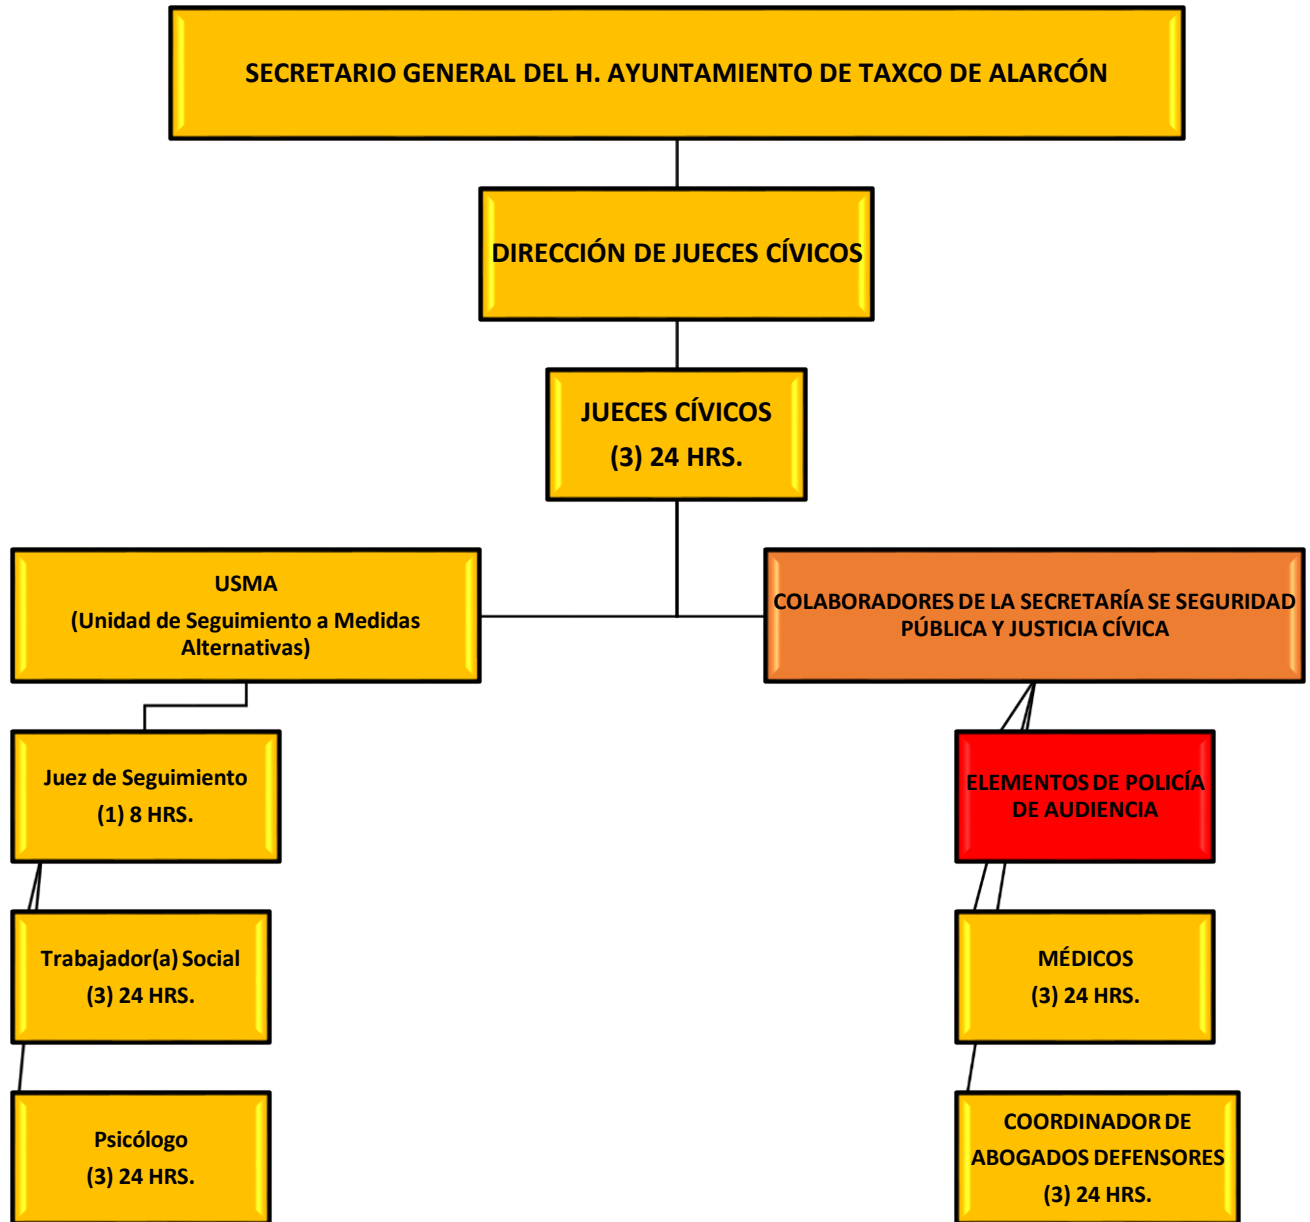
SECRETARIO GENERAL DEL H. AYUNTAMIENTO DE TAXCO DE ALARCÓN

DIRECCIÓN DE JUECES CÍVICOS

JUECES CÍVICOS
(3) 24 HRS.

USMA
(Unidad de Seguimiento a Medidas Alternativas)

COLABORADORES DE LA SECRETARÍA SE SEGURIDAD PÚBLICA Y JUSTICIA CÍVICA

Juez de Seguimiento
(1) 8 HRS.

Trabajador(a) Social
(3) 24 HRS.

Psicólogo
(3) 24 HRS.

ELEMENTOS DE POLICÍA DE AUDIENCIA

MÉDICOS
(3) 24 HRS.

COORDINADOR DE ABOGADOS DEFENSORES
(3) 24 HRS.